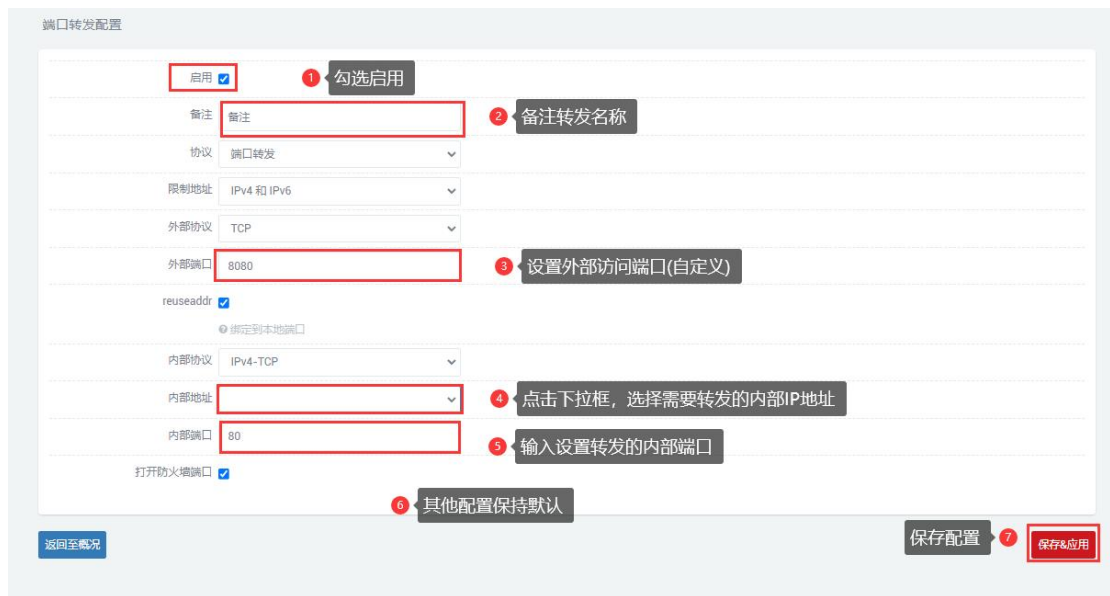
端口转发配置

启用 ☑ 1 勾选启用

备注 备注 2 备注转发名称

协议 端口转发

限制地址 IPv4 和 IPv6

外部协议 TCP

外部端口 8080 3 设置外部访问端口(自定义)

reuseaddr ☑

绑定到本地端口

内部协议 IPv4-TCP

内部地址 4 点击下拉框，选择需要转发的内部IP地址

内部端口 80 5 输入设置转发的内部端口

打开防火墙端口 ☑

6 其他配置保持默认

返回至概况

保存配置 7 保存&应用